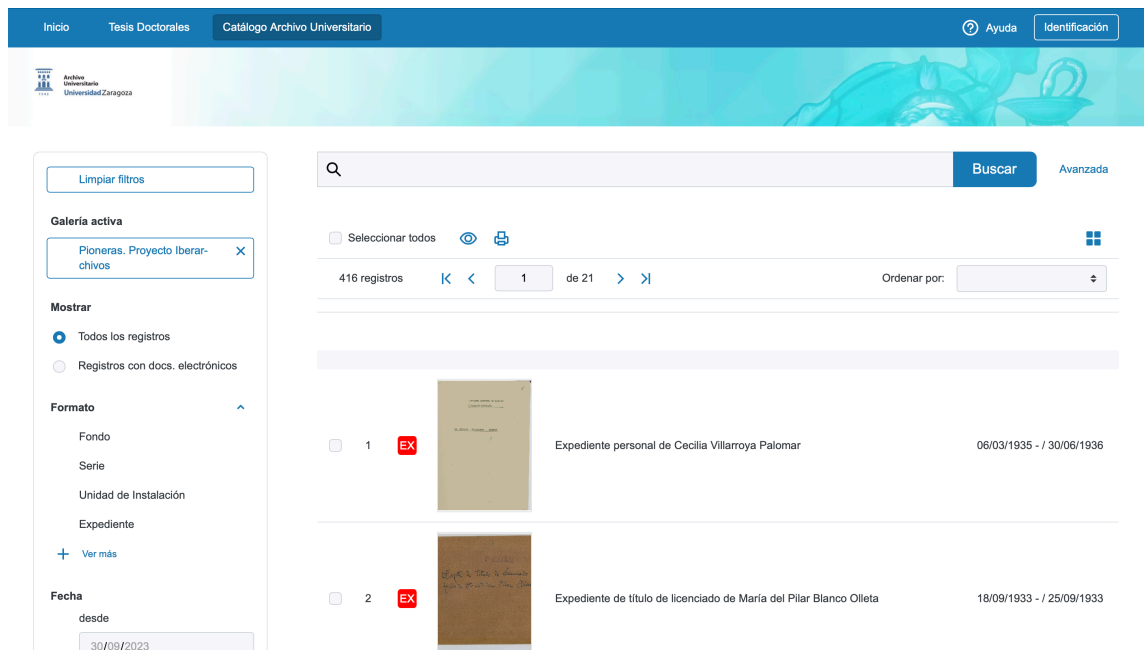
Inicio Tesis Doctorales Catálogo Archivo Universitario

Ayuda Identificación

Archivo Universitario Universidad Zaragoza

Limpiar filtros

Galería activa

Pioneras. Proyecto Iberarchivos ✕

Mostrar

Todos los registros

Registros con docs. electrónicos

Formato

Fondo

Serie

Unidad de Instalación

Expediente

Ver más

Fecha

desde

30/09/2023

Buscar

Avanzada

Seleccionar todos

416 registros

1

de 21

Ordenar por:

1 EX Expediente personal de Cecilia Villarroya Palomar 06/03/1935 - / 30/06/1936

2 EX Expediente de título de licenciado de María del Pilar Blanco Olleta 18/09/1933 - / 25/09/1933